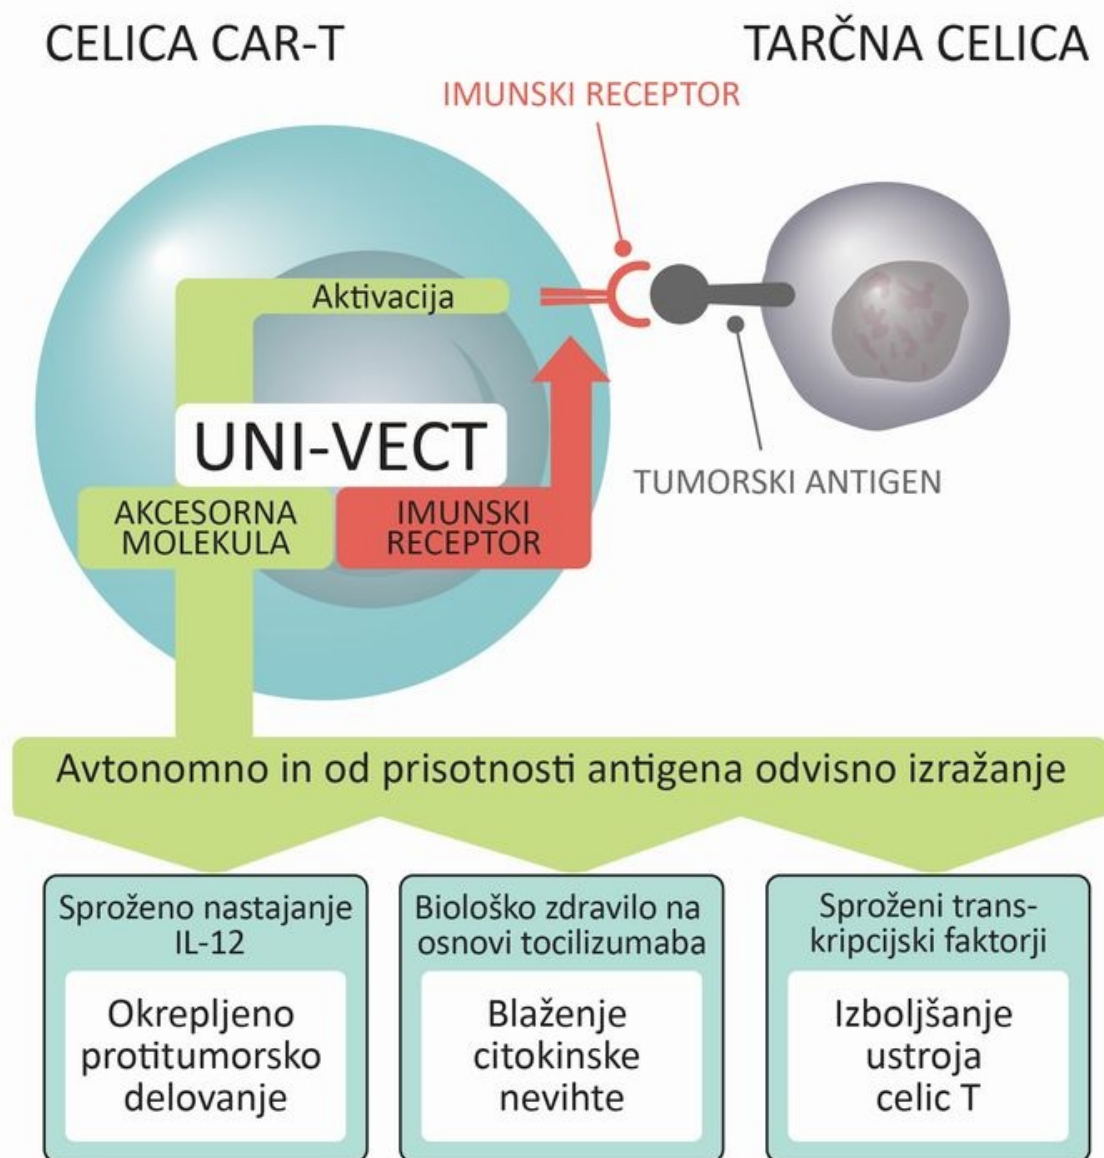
CELICA CAR-T

TARČNA CELICA

IMUNSKI RECEPTOR

Aktivacija

UNI-VECT

AKCESORNA MOLEKULA

IMUNSKI RECEPTOR

TUMORSKI ANTIGEN

Avtonomno in od prisotnosti antigena odvisno izražanje

Sproženo nastajanje IL-12

Okrepljeno protitumorsko delovanje

Biološko zdravilo na osnovi tocilizumaba

Blaženje citokinske nevihte

Sproženi transkripcijski faktorji

Izboljšanje ustroja celic T